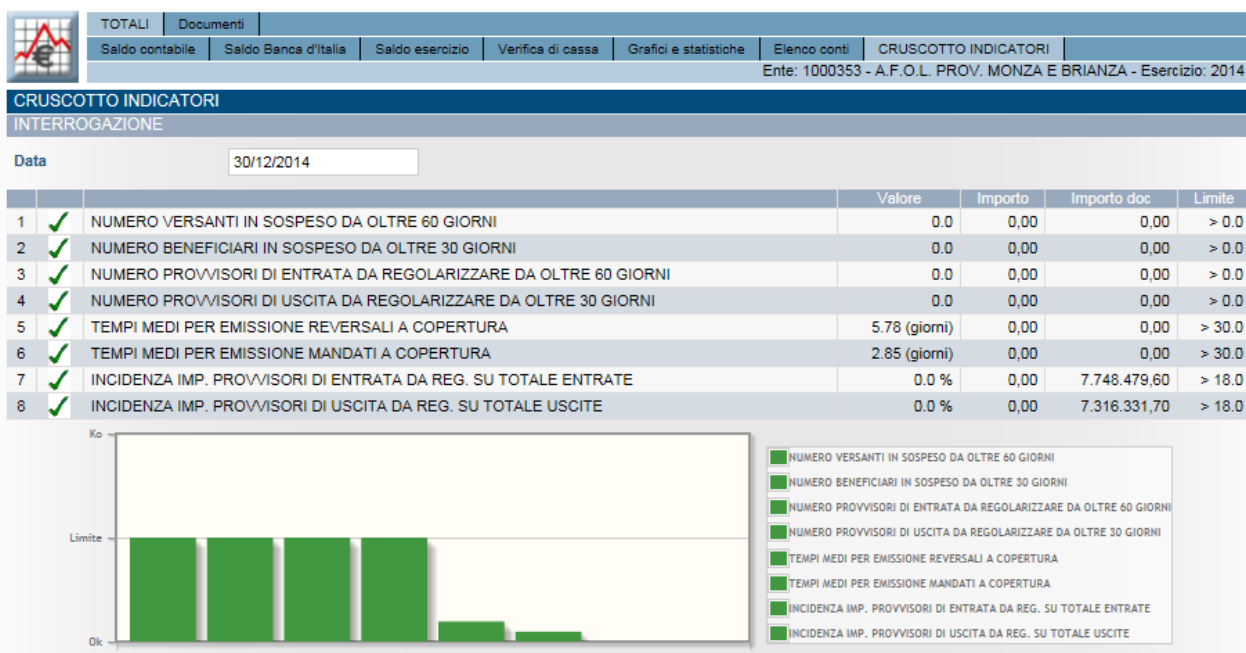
TOTALI | Documenti

Saldo contabile | Saldo Banca d'Italia | Saldo esercizio | Verifica di cassa | Grafici e statistiche | Elenco conti | CRUSCOTTO INDICATORI

Ente: 1000353 - A.F.O.L. PROV. MONZA E BRIANZA - Esercizio: 2014

CRUSCOTTO INDICATORI

INTERROGAZIONE

Data 30/12/2014

| | | | Valore | Importo | Importo doc | Limite |
|---|---|---|---|---|---|---|
| 1 | ✓ | NUMERO VERSANTI IN SOSPESO DA OLTRE 60 GIORNI | 0.0 | 0,00 | 0,00 | > 0.0 |
| 2 | ✓ | NUMERO BENEFICIARI IN SOSPESO DA OLTRE 30 GIORNI | 0.0 | 0,00 | 0,00 | > 0.0 |
| 3 | ✓ | NUMERO PROVVISORI DI ENTRATA DA REGOLARIZZARE DA OLTRE 60 GIORNI | 0.0 | 0,00 | 0,00 | > 0.0 |
| 4 | ✓ | NUMERO PROVVISORI DI USCITA DA REGOLARIZZARE DA OLTRE 30 GIORNI | 0.0 | 0,00 | 0,00 | > 0.0 |
| 5 | ✓ | TEMPI MEDI PER EMISSIONE REVERSALI A COPERTURA | 5.78 (giorni) | 0,00 | 0,00 | > 30.0 |
| 6 | ✓ | TEMPI MEDI PER EMISSIONE MANDATI A COPERTURA | 2.85 (giorni) | 0,00 | 0,00 | > 30.0 |
| 7 | ✓ | INCIDENZA IMP. PROVVISORI DI ENTRATA DA REG. SU TOTALE ENTRATE | 0.0 % | 0,00 | 7.748.479,60 | > 18.0 |
| 8 | ✓ | INCIDENZA IMP. PROVVISORI DI USCITA DA REG. SU TOTALE USCITE | 0.0 % | 0,00 | 7.316.331,70 | > 18.0 |

Ko
Limite
Ok

NUMERO VERSANTI IN SOSPESO DA OLTRE 60 GIORNI
NUMERO BENEFICIARI IN SOSPESO DA OLTRE 30 GIORNI
NUMERO PROVVISORI DI ENTRATA DA REGOLARIZZARE DA OLTRE 60 GIORNI
NUMERO PROVVISORI DI USCITA DA REGOLARIZZARE DA OLTRE 30 GIORNI
TEMPI MEDI PER EMISSIONE REVERSALI A COPERTURA
TEMPI MEDI PER EMISSIONE MANDATI A COPERTURA
INCIDENZA IMP. PROVVISORI DI ENTRATA DA REG. SU TOTALE ENTRATE
INCIDENZA IMP. PROVVISORI DI USCITA DA REG. SU TOTALE USCITE